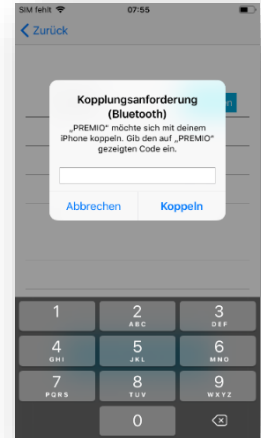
SIM fehlt 07:55

Zurück

Kopplungsanforderung (Bluetooth)

„PREMIO" möchte sich mit deinem iPhone koppeln. Gib den auf „PREMIO" gezeigten Code ein.

Abbrechen Koppeln

1
2 ABC
3 DEF
4 GHI
5 JKL
6 MNO
7 PQRS
8 TUV
9 WXYZ
0